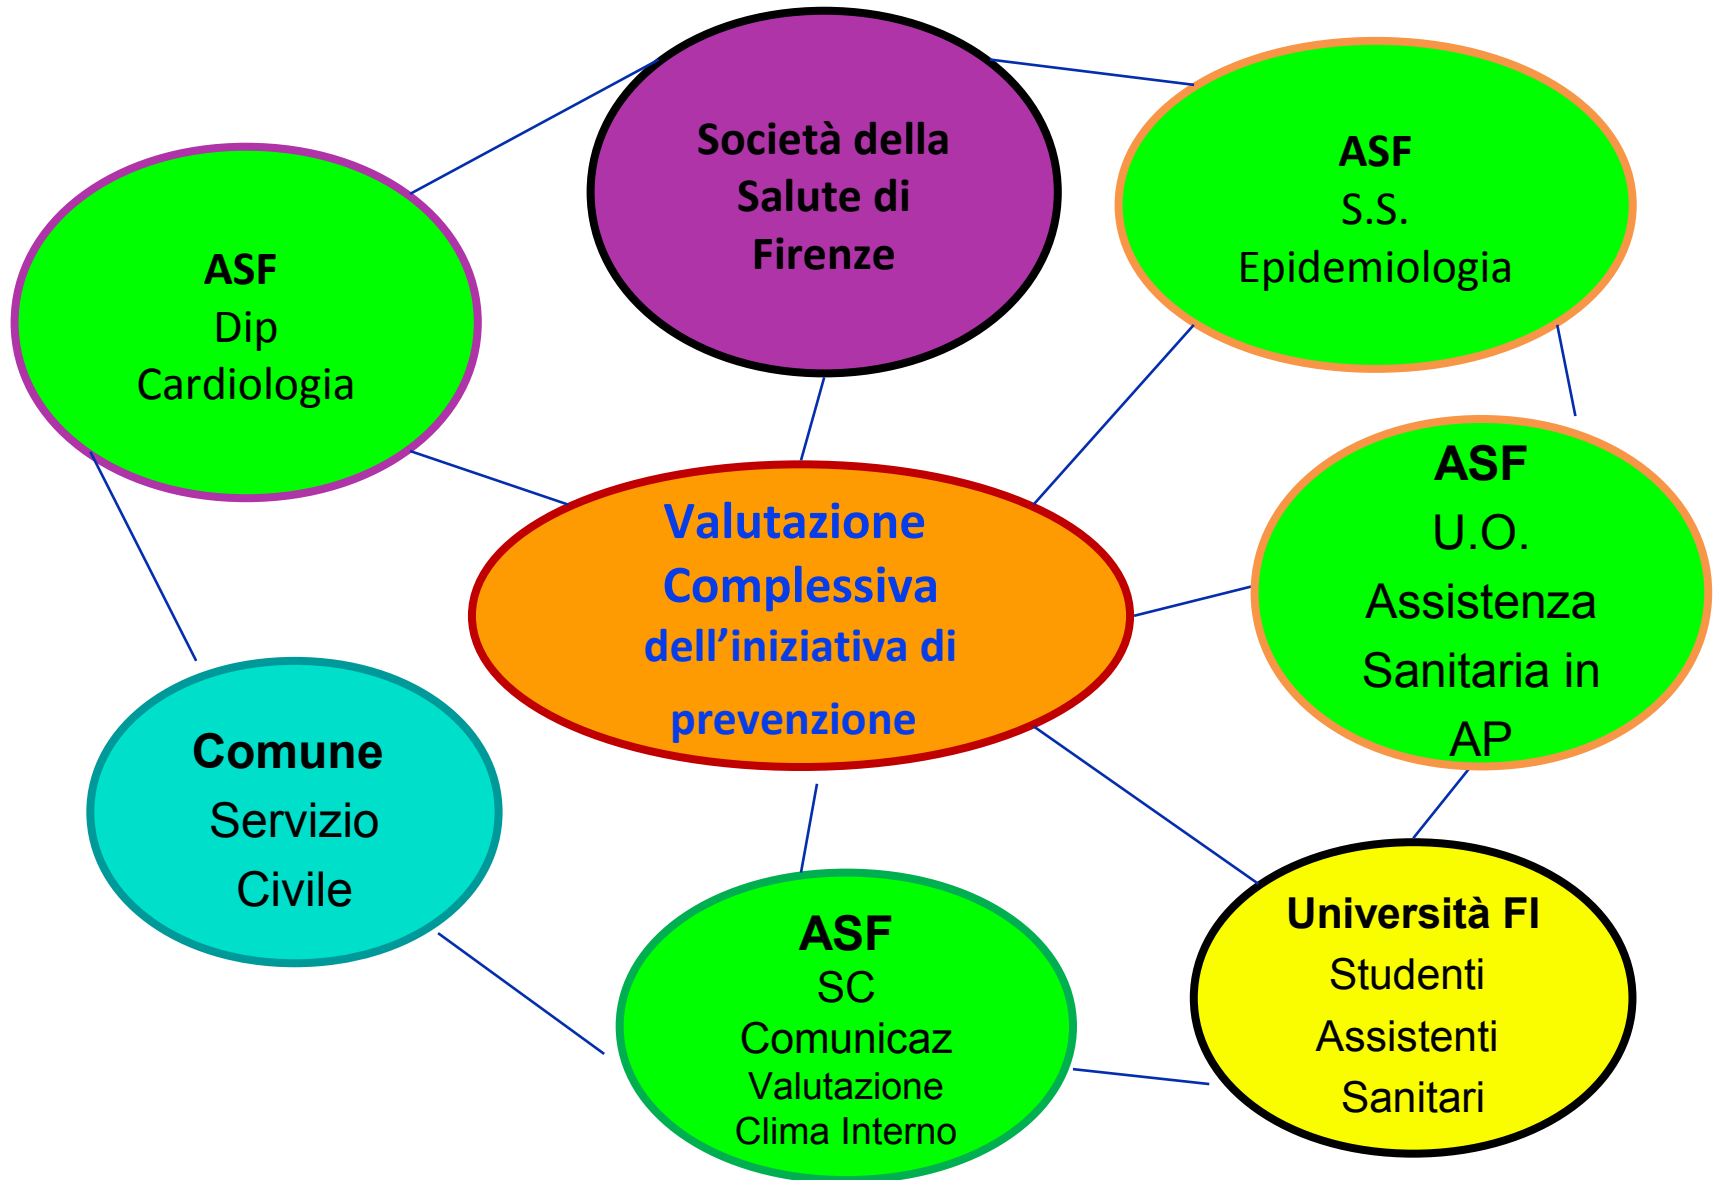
Società della Salute di Firenze

ASF
S.S.
Epidemiologia

ASF
Dip
Cardiologia

Valutazione Complessiva dell'iniziativa di prevenzione

ASF
U.O.
Assistenza Sanitaria in AP

Comune
Servizio
Civile

ASF
SC
Comunicaz
Valutazione
Clima Interno

Università FI
Studenti
Assistenti
Sanitari